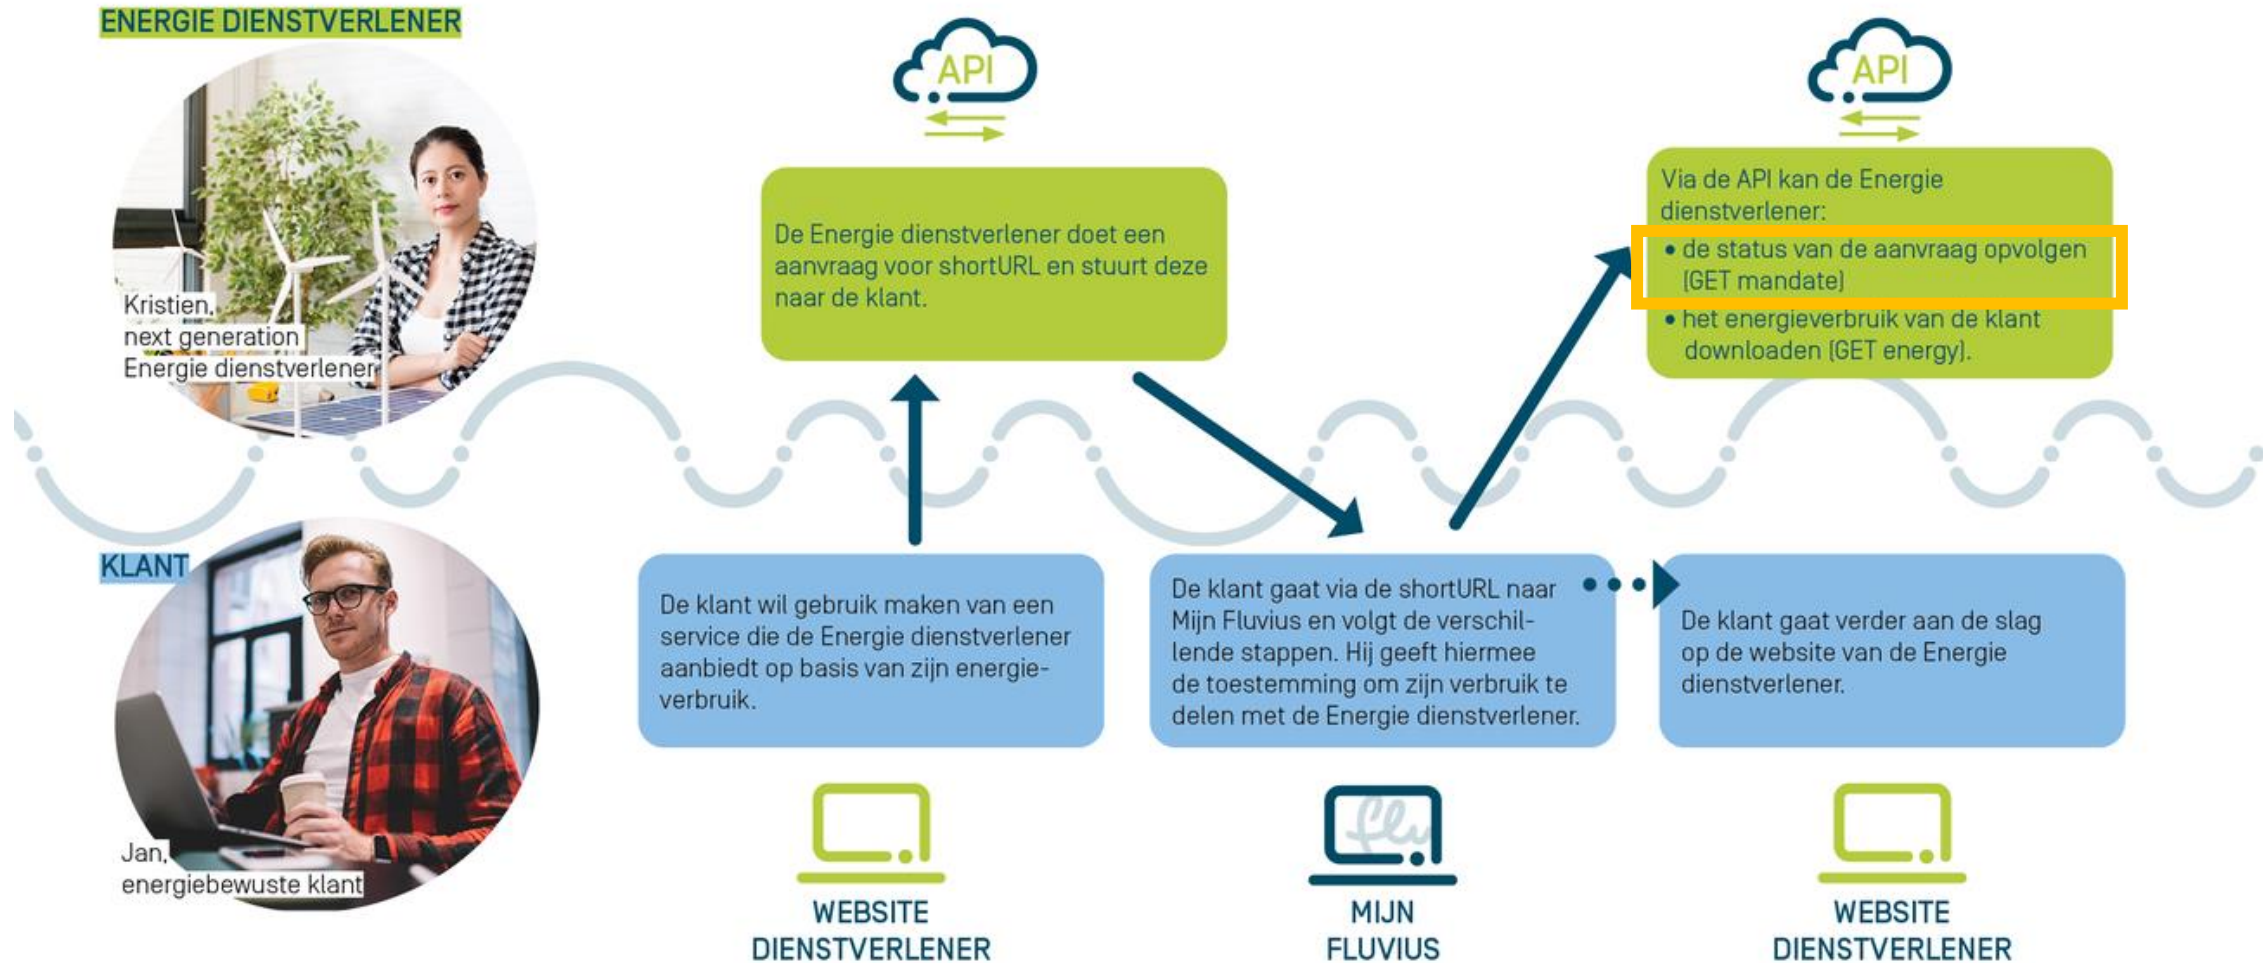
ENERGIE DIENSTVERLENER

Kristien, next generation Energie dienstverlener

API

De Energie dienstverlener doet een aanvraag voor shortURL en stuurt deze naar de klant.

API

Via de API kan de Energie dienstverlener:
• de status van de aanvraag opvolgen (GET mandate)
• het energieverbruik van de klant downloaden (GET energy).

KLANT

Jan, energiebewuste klant

De klant wil gebruik maken van een service die de Energie dienstverlener aanbiedt op basis van zijn energieverbruik.

De klant gaat via de shortURL naar Mijn Fluvius en volgt de verschillende stappen. Hij geeft hiermee de toestemming om zijn verbruik te delen met de Energie dienstverlener.

De klant gaat verder aan de slag op de website van de Energie dienstverlener.

WEBSITE DIENSTVERLENER

MIJN FLUVIUS

WEBSITE DIENSTVERLENER